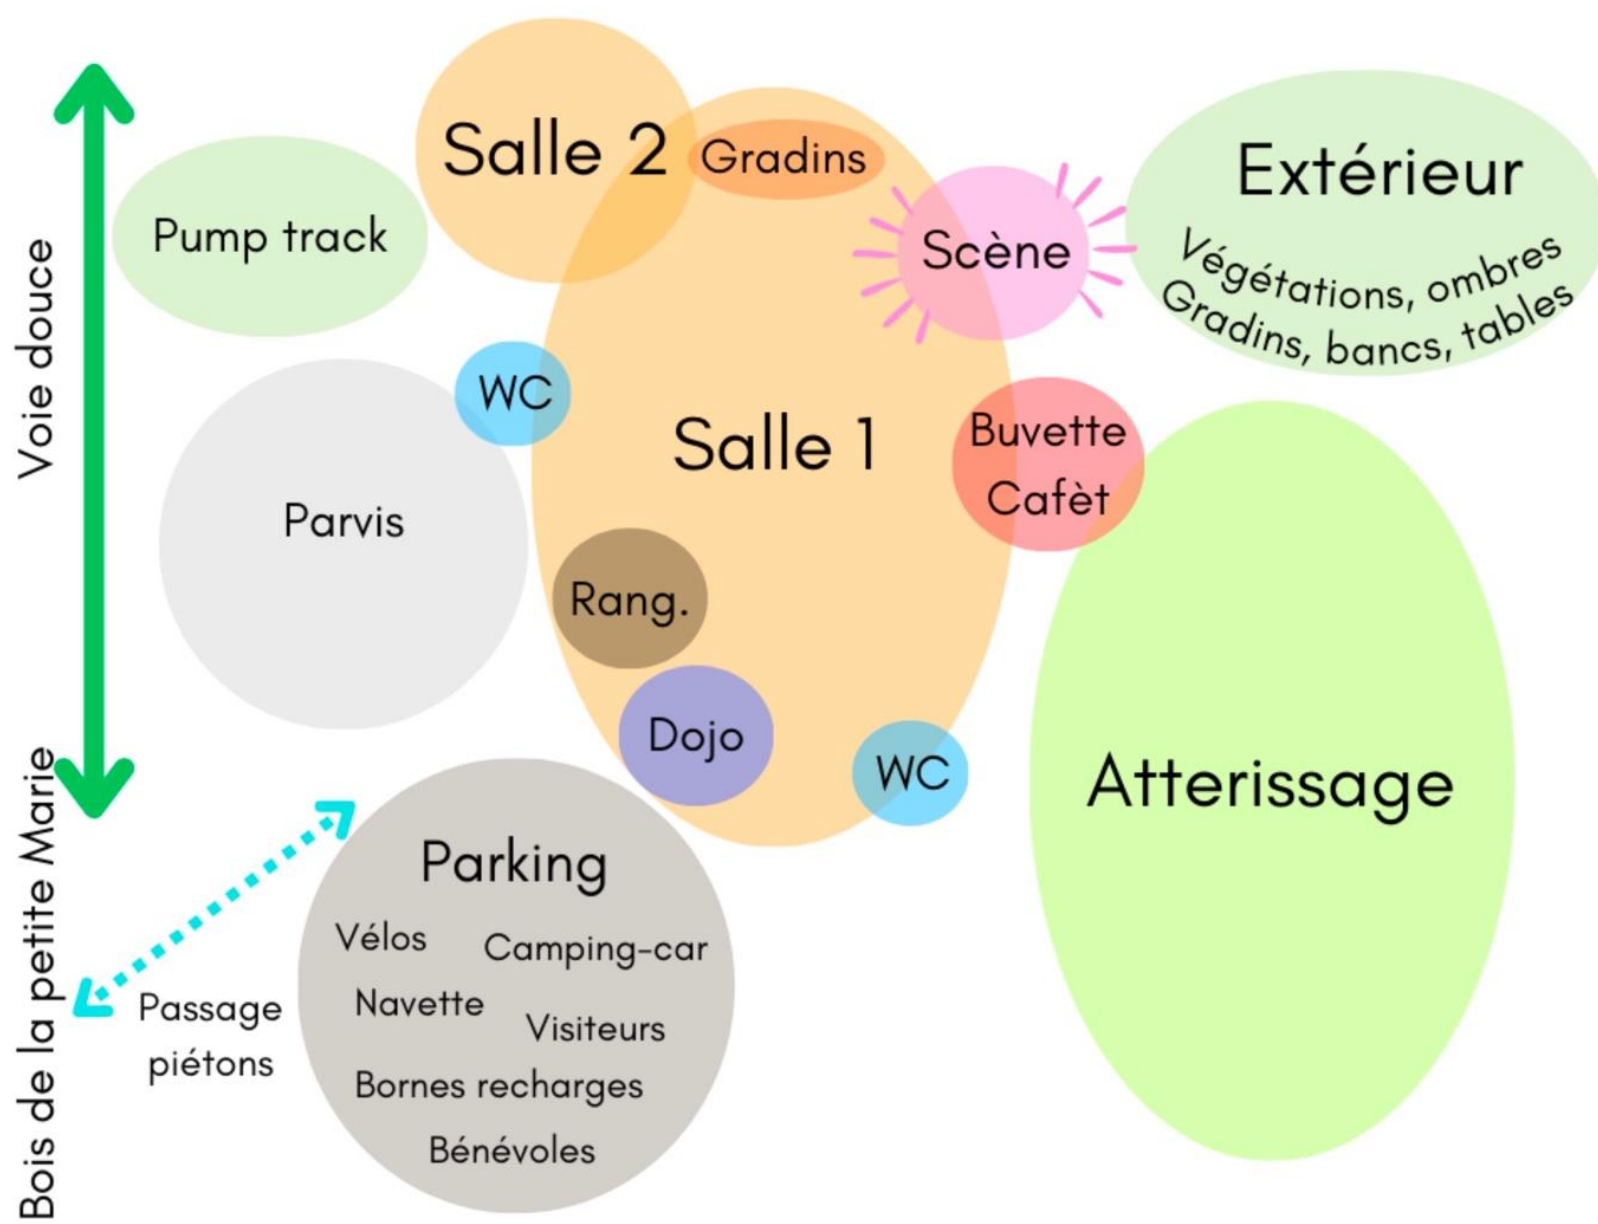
Voie douce

Salle 2

Gradins

Pump track

Scène

Extérieur

Végétations, ombres
Gradins, bancs, tables

WC

Salle 1

Buvette
Cafèt

Parvis

Rang.

Dojo

WC

Atterissage

Bois de la petite Marie

Parking

Vélos
Camping-car
Navette
Visiteurs
Bornes recharges
Bénévoles

Passage
piétons